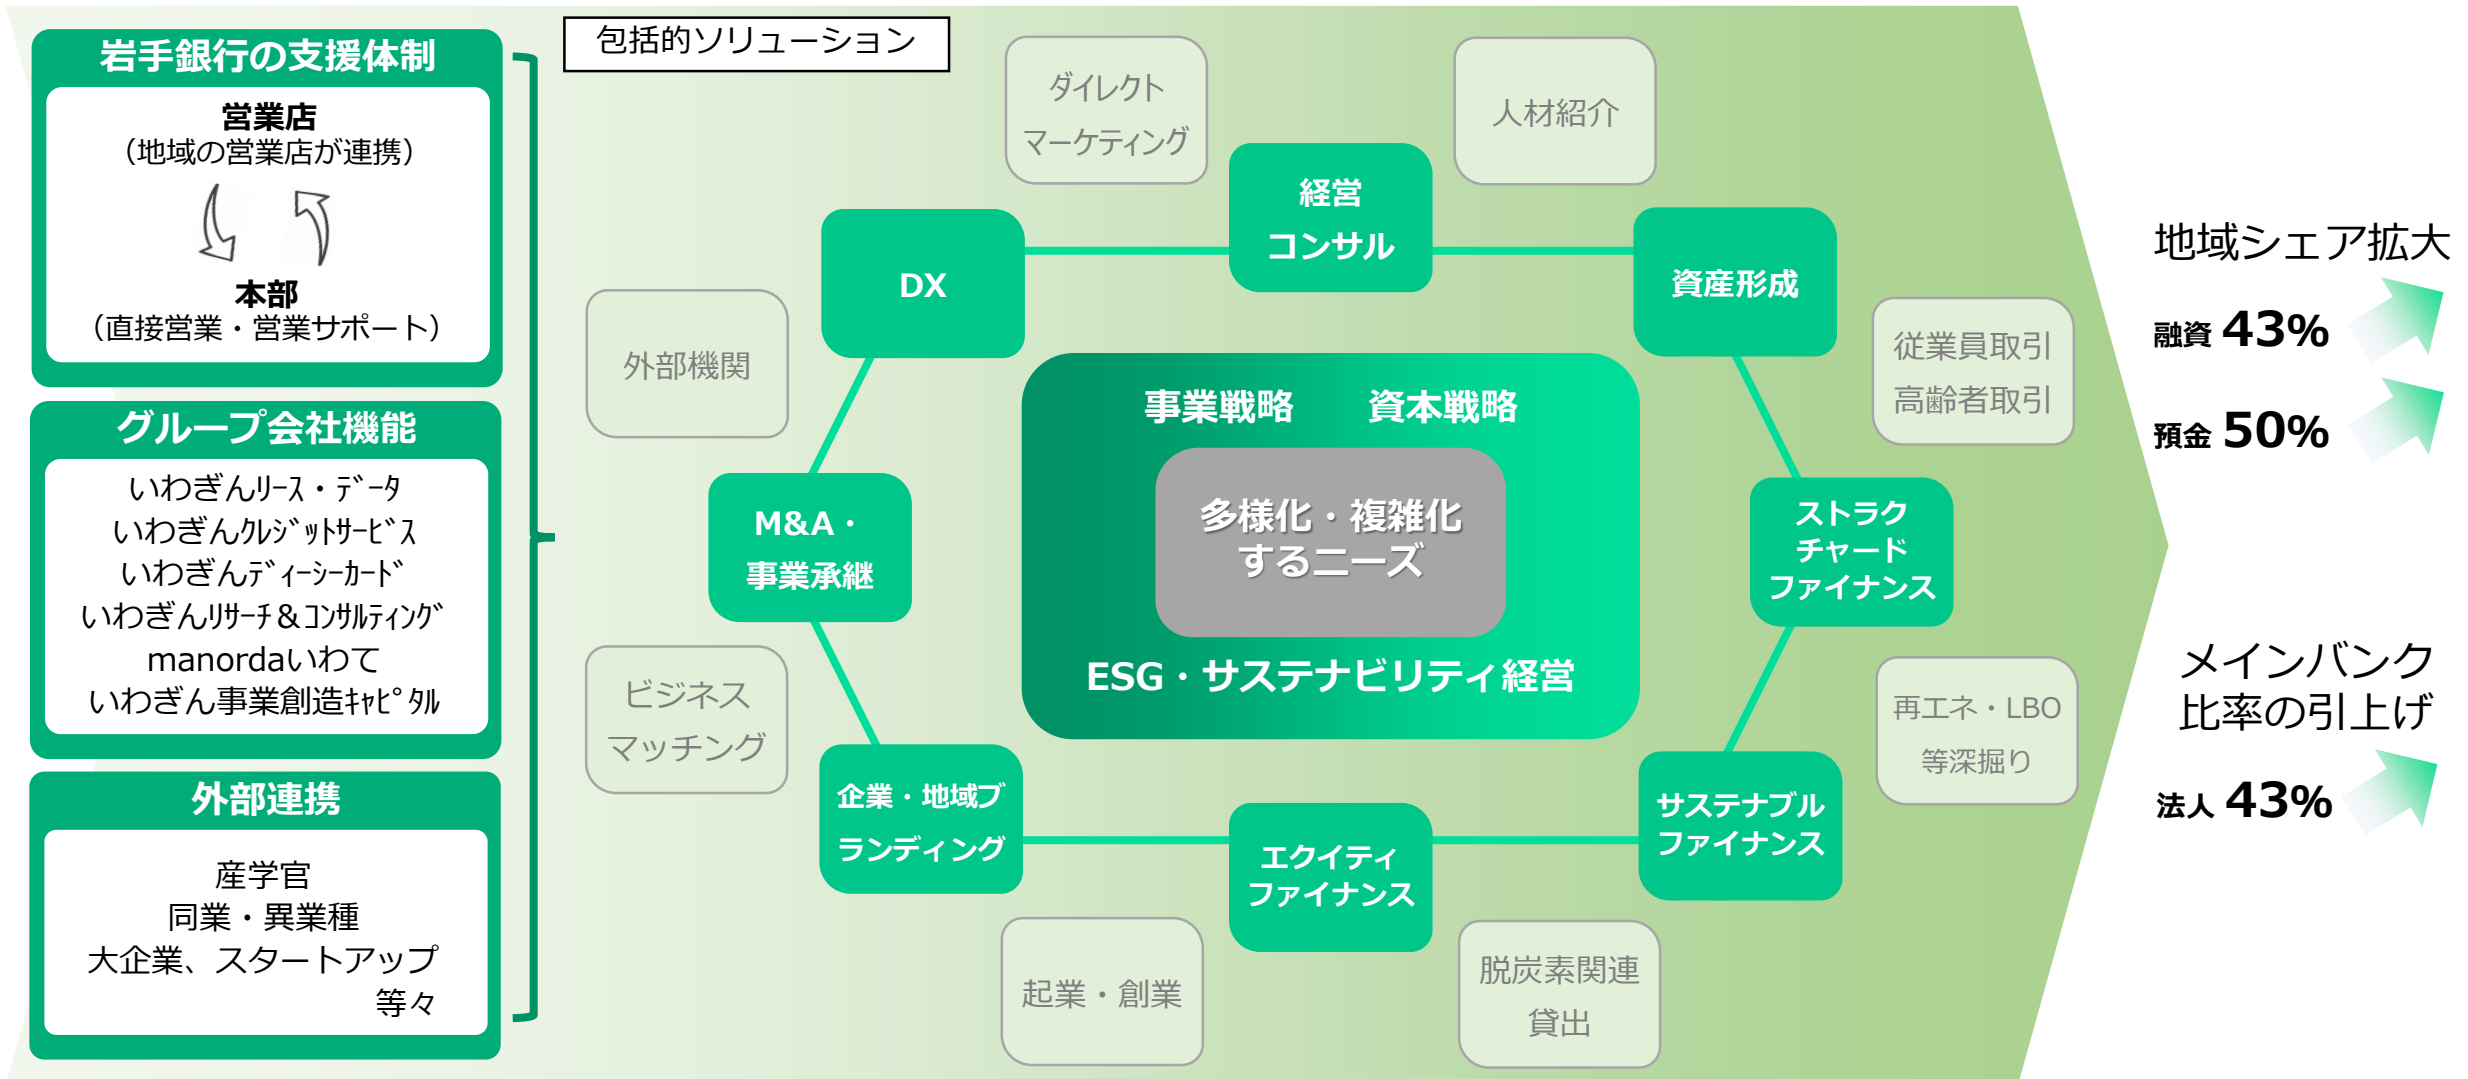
岩手銀行の支援体制

営業店
（地域の営業店が連携）

本部
（直接営業・営業サポート）

グループ会社機能

いわぎんﾘｰｽ・ﾃﾞｰﾀ
いわぎんｸﾚｼﾞｯﾄｻｰﾋﾞｽ
いわぎんﾃﾞｨｰｼｰｶｰﾄﾞ
いわぎんﾘｻｰﾁ＆ｺﾝｻﾙﾃｨﾝｸﾞ
manordaいわて
いわぎん事業創造ｷｬﾋﾟﾀﾙ

外部連携

産学官
同業・異業種
大企業、スタートアップ
等々

包括的ソリューション

ダイレクトマーケティング

人材紹介

経営コンサル

DX

資産形成

外部機関

従業員取引
高齢者取引

事業戦略　資本戦略

多様化・複雑化するニーズ

ESG・サステナビリティ経営

M&A・事業承継

ストラクチャードファイナンス

ビジネスマッチング

再エネ・LBO等深掘り

企業・地域ブランディング

サステナブルファイナンス

エクイティファイナンス

起業・創業

脱炭素関連貸出

地域シェア拡大

融資 43%

預金 50%

メインバンク比率の引上げ

法人 43%